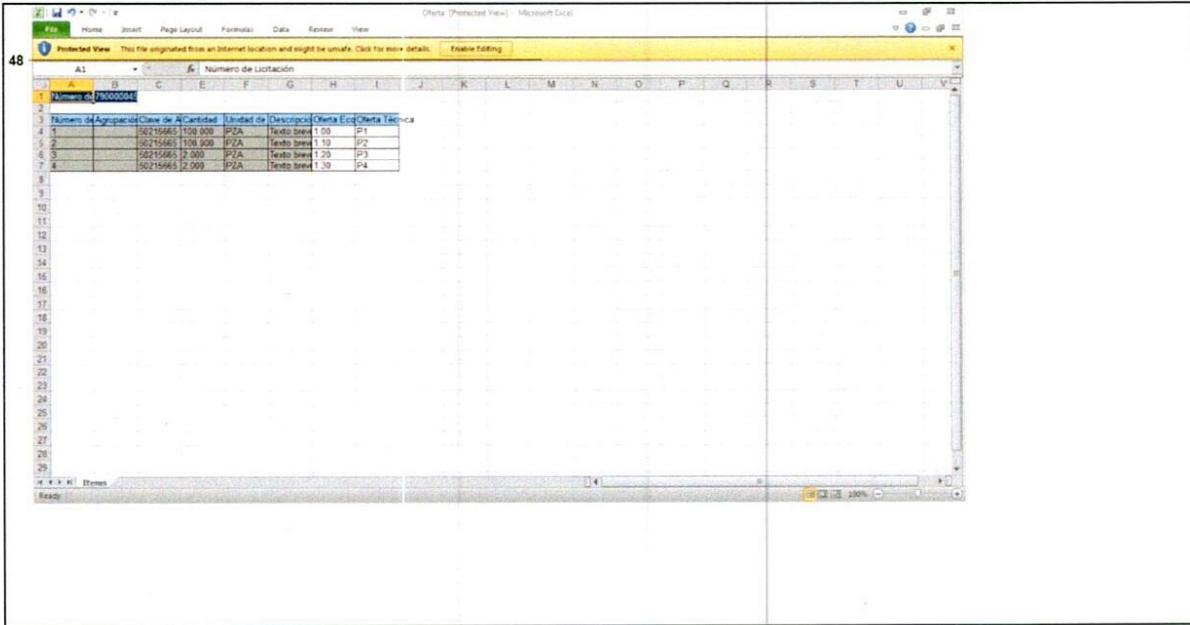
48

Oferta [Protected View] - Microsoft Excel

File Home Insert Page Layout Formulas Data Review View

Protected View This file originated from an Internet location and might be unsafe. Click for more details. Enable Editing

A1 Número de Licitación

| | A | B | C | E | F | G | H | I |
|---|---|---|---|---|---|---|---|---|
| 1 | Número de | 790000045 | | | | | | |
| 2 | | | | | | | | |
| 3 | Número de | Agrupación | Clave de A | Cantidad | Unidad de | Descripción | Oferta Eco | Oferta Técnica |
| 4 | 1 | | 50215665 | 100.000 | PZA | Texto breve | 1.00 | P1 |
| 5 | 2 | | 50215665 | 100.000 | PZA | Texto breve | 1.10 | P2 |
| 6 | 3 | | 50215665 | 2.000 | PZA | Texto breve | 1.20 | P3 |
| 7 | 4 | | 50215665 | 2.000 | PZA | Texto breve | 1.30 | P4 |

8 9 10 11 12 13 14 15 16 17 18 19 20 21 22 23 24 25 26 27 28 29

Items

Ready 100%